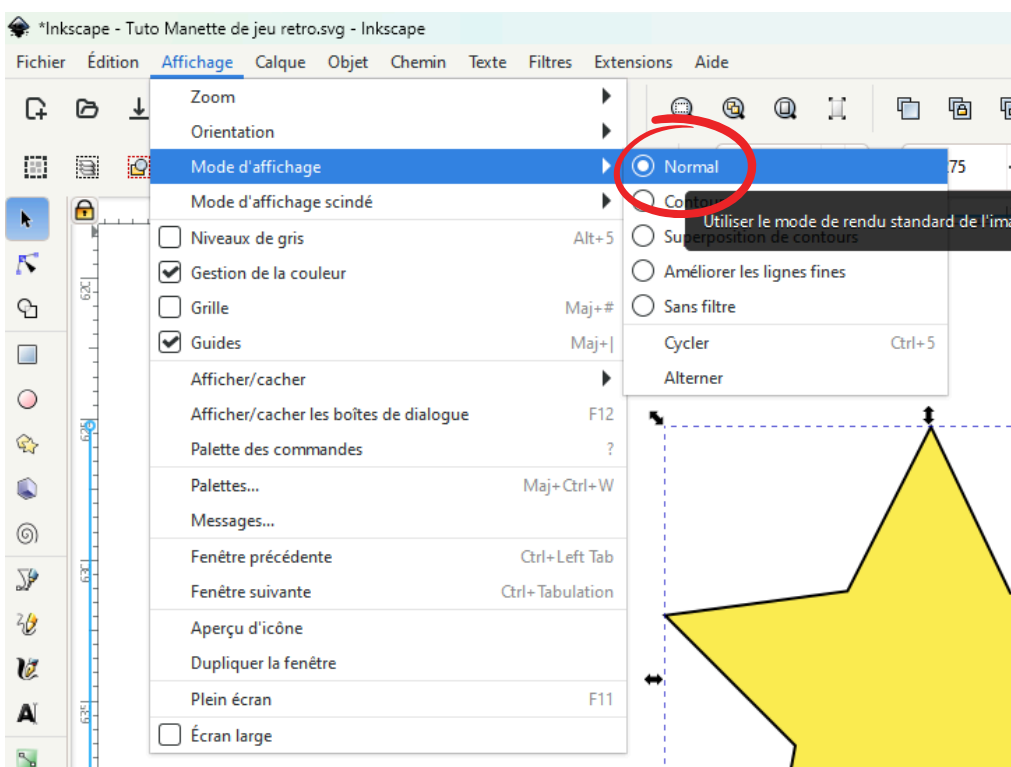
*Inkscape - Tuto Manette de jeu retro.svg - Inkscape

Fichier Édition Affichage Calque Objet Chemin Texte Filtres Extensions Aide

Zoom
Orientation
Mode d'affichage
Mode d'affichage scindé
Niveaux de gris Alt+5
Gestion de la couleur
Grille Maj+#
Guides Maj+|
Afficher/cacher
Afficher/cacher les boîtes de dialogue F12
Palette des commandes ?
Palettes... Maj+Ctrl+W
Messages...
Fenêtre précédente Ctrl+Left Tab
Fenêtre suivante Ctrl+Tabulation
Aperçu d'icône
Dupliquer la fenêtre
Plein écran F11
Écran large

Normal
Contour
Superposition de contours
Améliorer les lignes fines
Sans filtre
Cycler Ctrl+5
Alterner

Utiliser le mode de rendu standard de l'ima

275